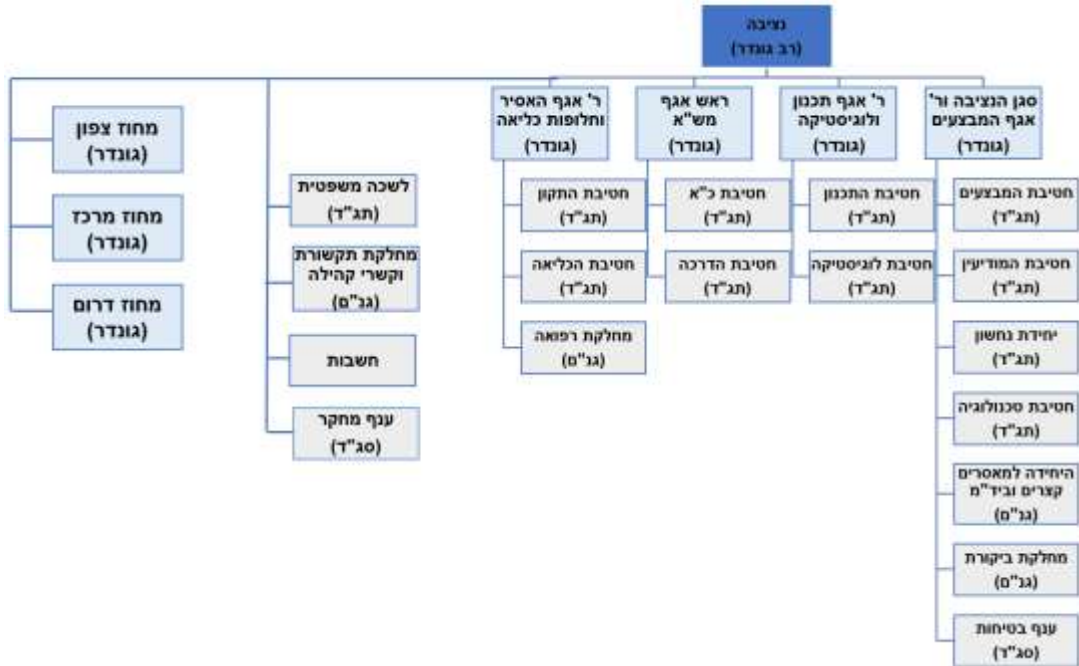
נציבה
(רב גונדר)

סגן הנציבה ור' אגף המבצעים
(גונדר)

ר' אגף תכנון ולוגיסטיקה
(גונדר)

ראש אגף מש"א
(גונדר)

ר' אגף האסיר וחלופות כליאה
(גונדר)

חטיבת המבצעים
(תג"ד)

חטיבת המודיעין
(תג"ד)

יחידת נחשון
(תג"ד)

חטיבת טכנולוגיה
(תג"ד)

היחידה למאסרים קצרים וביד"מ
(גנ"ם)

מחלקת ביקורת
(גנ"ם)

ענף בטיחות
(סג"ד)

חטיבת התכנון
(תג"ד)

חטיבת לוגיסטיקה
(תג"ד)

חטיבת כ"א
(תג"ד)

חטיבת הדרכה
(תג"ד)

חטיבת התקון
(תג"ד)

חטיבת הכליאה
(תג"ד)

מחלקת רפואה
(גנ"ם)

לשכה משפטית
(תג"ד)

מחלקת תקשורת וקשרי קהילה
(גנ"ם)

חשבות

ענף מחקר
(סג"ד)

מחוז צפון
(גונדר)

מחוז מרכז
(גונדר)

מחוז דרום
(גונדר)